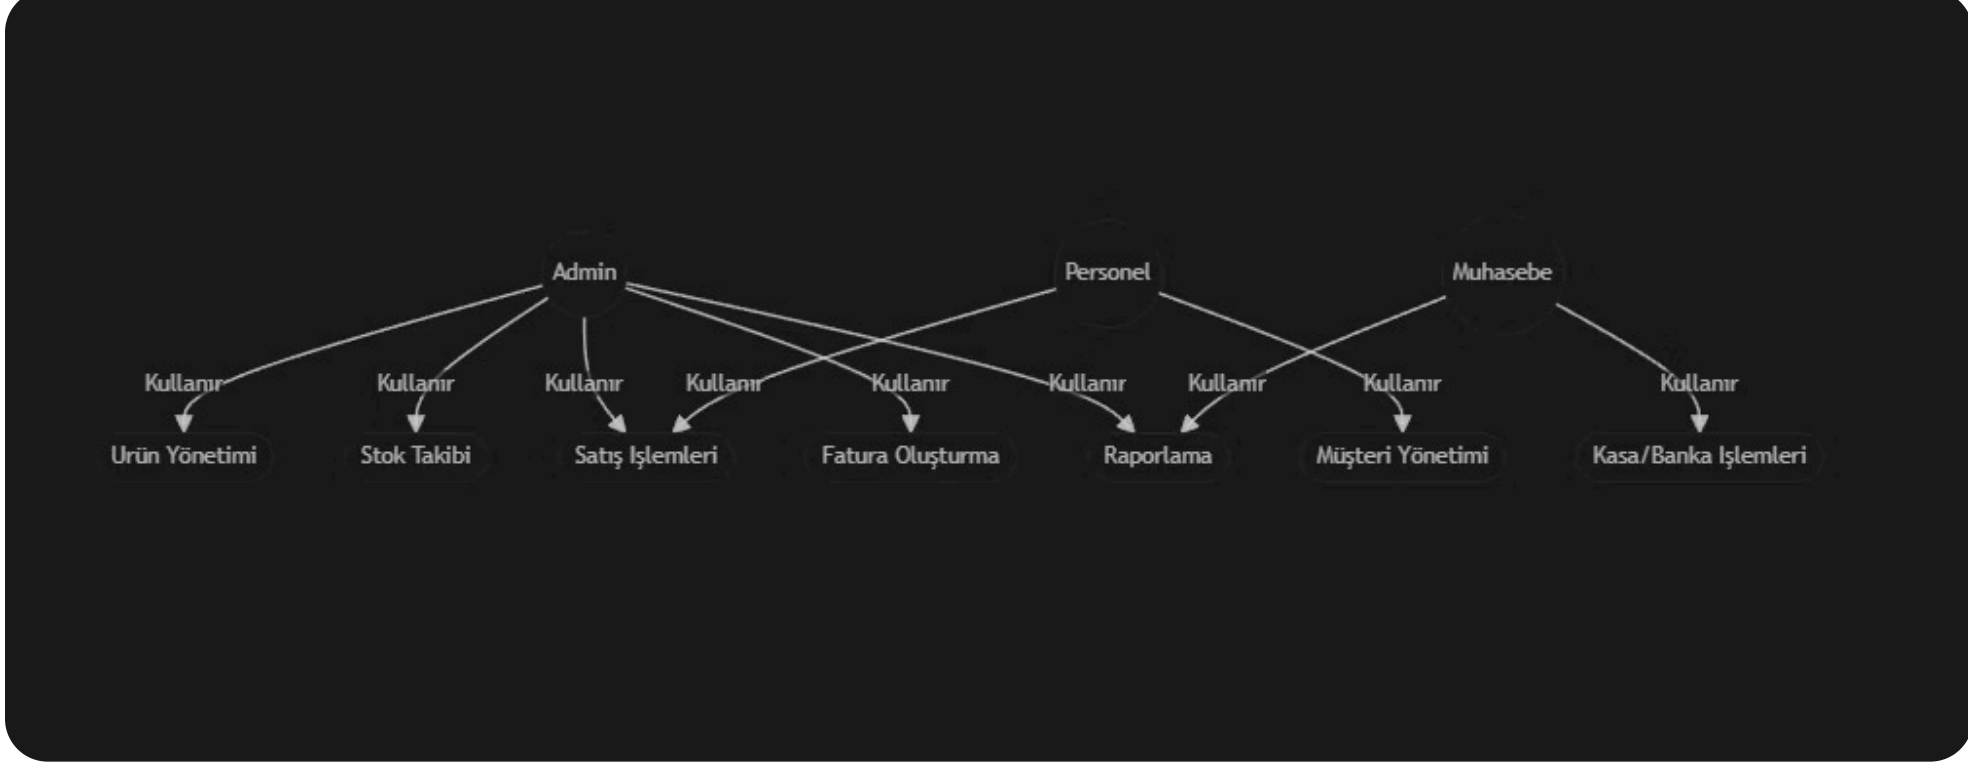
Admin

Personel

Muhasebe

Kullanır

Kullanır

Kullanır

Kullanır

Kullanır

Kullanır

Kullanır

Kullanır

Kullanır

Urün Yönetimi

Stok Takibi

Satış İşlemleri

Fatura Oluşturma

Raporlama

Müşteri Yönetimi

Kasa/Banka İşlemleri